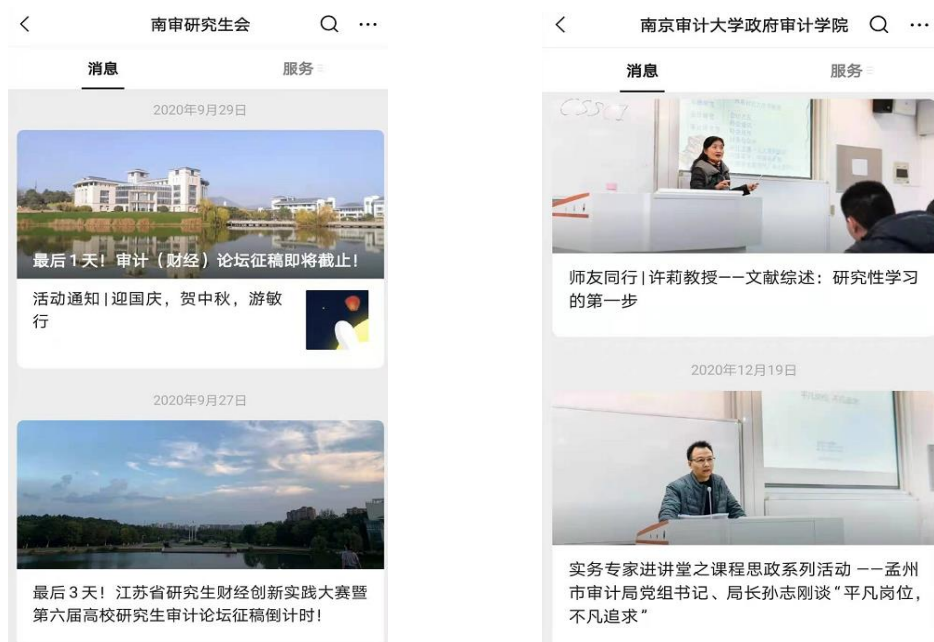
南审研究生会

消息

服务

2020年9月29日

最后1天！审计（财经）论坛征稿即将截止！

活动通知|迎国庆，贺中秋，游敏行

2020年9月27日

最后3天！江苏省研究生财经创新实践大赛暨第六届高校研究生审计论坛征稿倒计时！

南京审计大学政府审计学院

消息

服务

师友同行|许莉教授——文献综述：研究性学习的第一步

2020年12月19日

实务专家进讲堂之课程思政系列活动——孟州市审计局党组书记、局长孙志刚谈“平凡岗位，不凡追求”